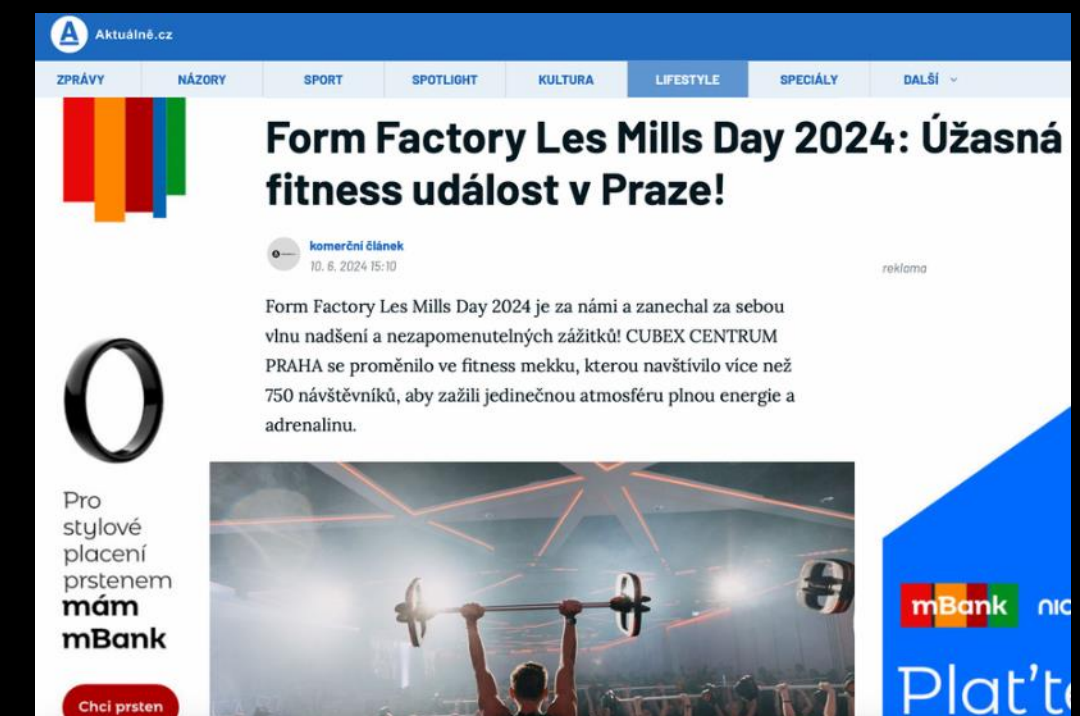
Aktuálně.cz

ZPRÁVY | NÁZORY | SPORT | SPOTLIGHT | KULTURA | LIFESTYLE | SPECIÁLY | DALŠÍ

Form Factory Les Mills Day 2024: Úžasná fitness událost v Praze!

komerční článek
10. 6. 2024 15:10

reklama

Form Factory Les Mills Day 2024 je za námi a zanechal za sebou vlnu nadšení a nezapomenutelných zážitků! CUBEX CENTRUM PRAHA se proměnilo ve fitness mekku, kterou navštívilo více než 750 návštěvníků, aby zažili jedinečnou atmosféru plnou energie a adrenalinu.

Pro stylové placení prstenem mám mBank

Chci prsten

mBank nic

Plať'te